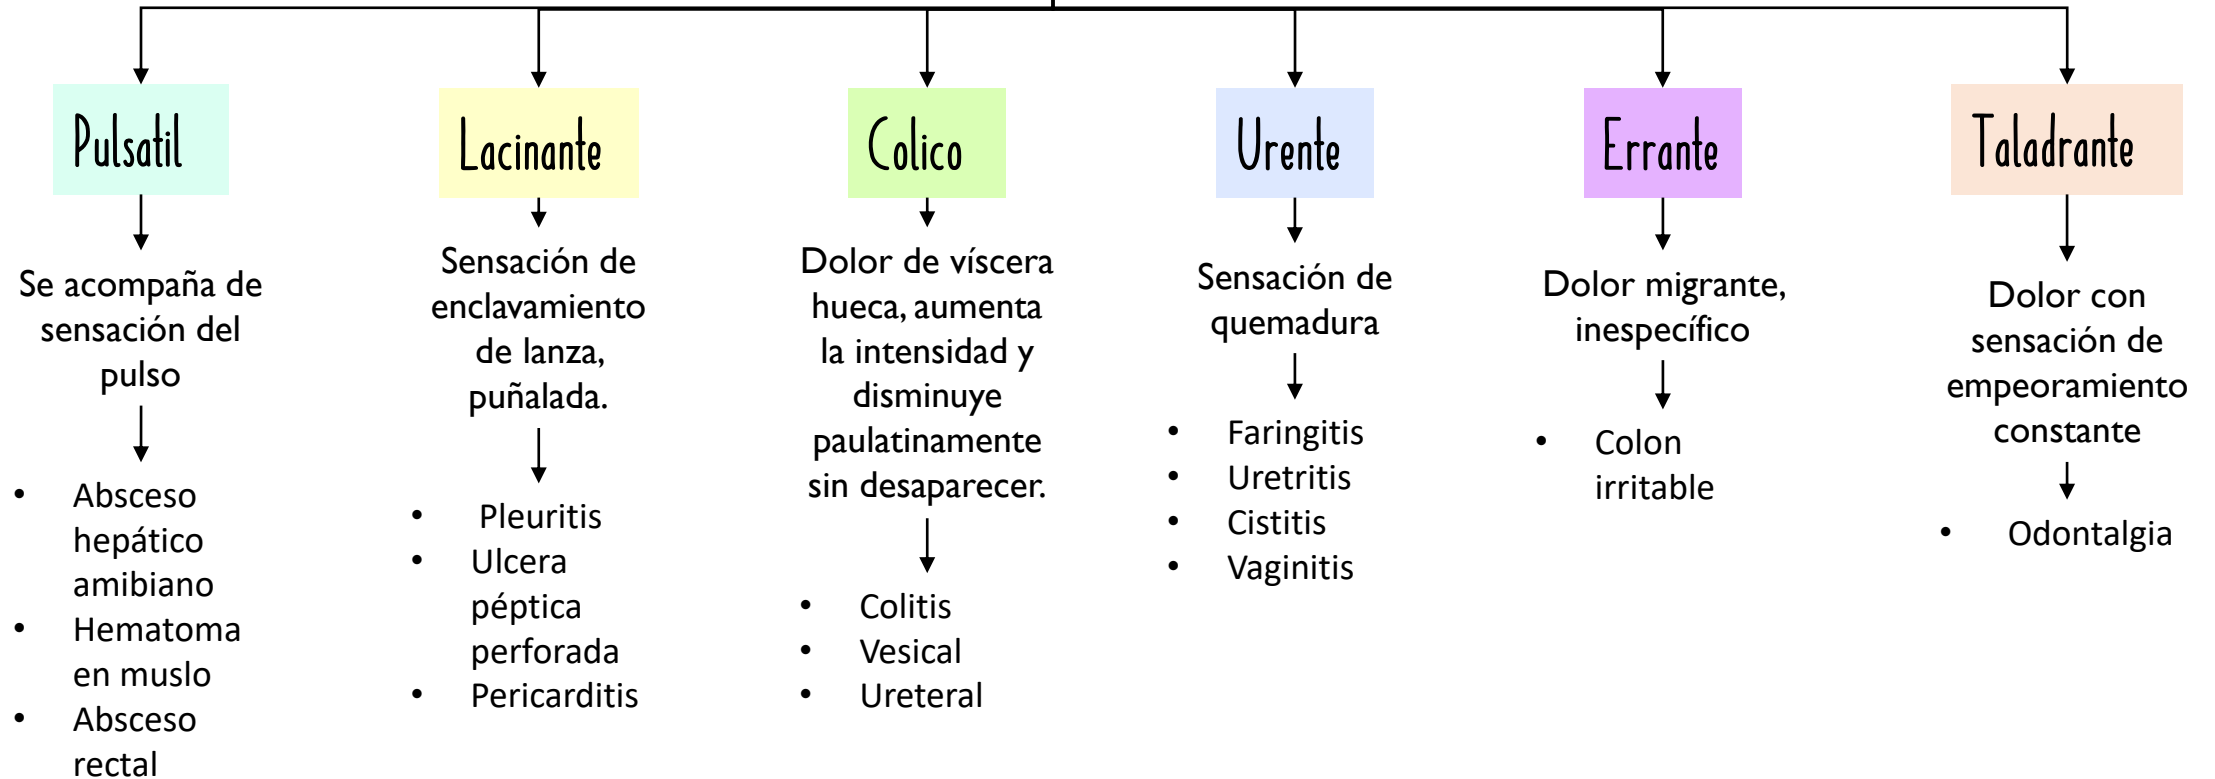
Pulsatil

Se acompaña de sensación del pulso

- Absceso hepático amibiano
- Hematoma en muslo
- Absceso rectal

Lacinante

Sensación de enclavamiento de lanza, puñalada.

- Pleuritis
- Ulcera péptica perforada
- Pericarditis

Colico

Dolor de víscera hueca, aumenta la intensidad y disminuye paulatinamente sin desaparecer.

- Colitis
- Vesical
- Ureteral

Urente

Sensación de quemadura

- Faringitis
- Uretritis
- Cistitis
- Vaginitis

Errante

Dolor migrante, inespecífico

- Colon irritable

Taladrante

Dolor con sensación de empeoramiento constante

- Odontalgia